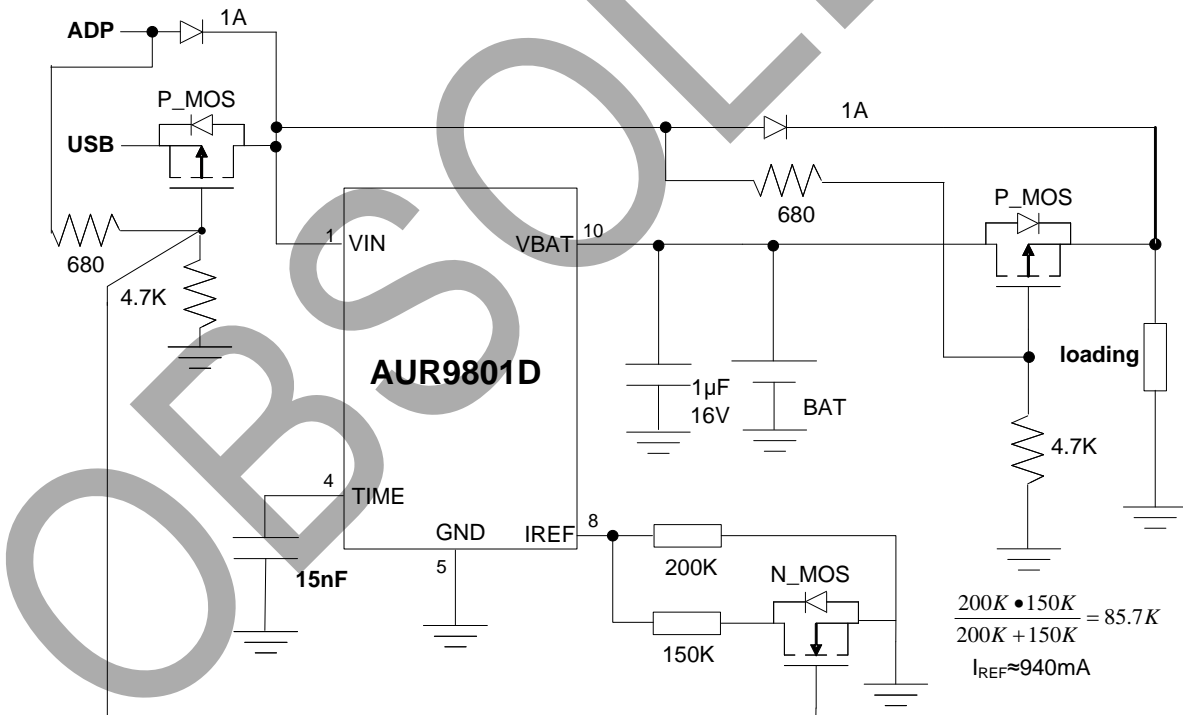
ADP
1A
P_MOS
USB
1A
680
P_MOS
680
1 VIN
VBAT 10
4.7K
AUR9801D
loading
1μF
16V
BAT
4.7K
4 TIME
GND
IREF 8
5
200K
15nF
N_MOS
150K
$\frac{200K \bullet 150K}{200K + 150K} = 85.7K$
$I_{REF}$≈940mA
OBSOLETE